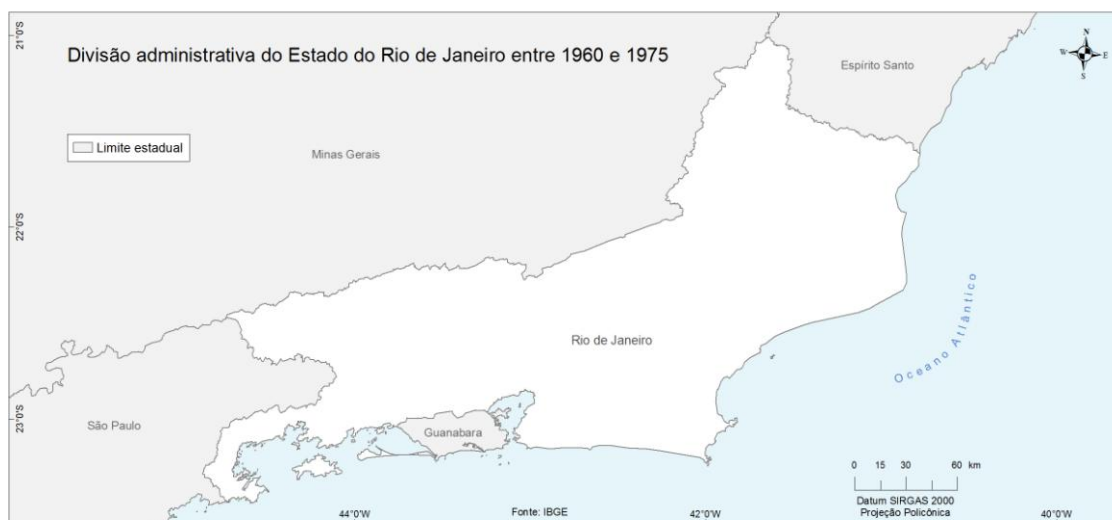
21°0'S

Divisão administrativa do Estado do Rio de Janeiro entre 1960 e 1975

N
W E
S

Espírito Santo

Limite estadual

Minas Gerais

22°0'S

Oceano Atlântico

Rio de Janeiro

23°0'S

São Paulo

Guanabara

0 15 30 60 km

Datum SIRGAS 2000
Projeção Policônica

44°0'W

Fonte: IBGE

42°0'W

40°0'W